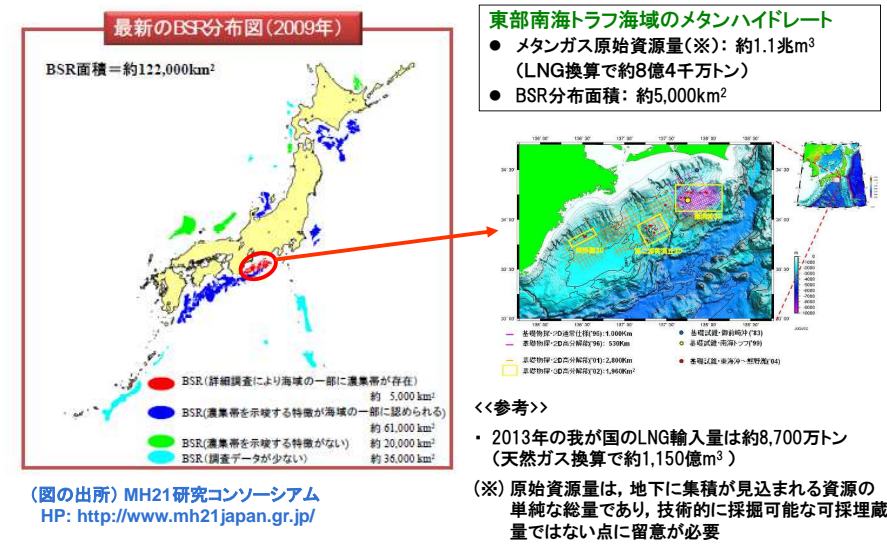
最新のBSR分布図（2009年）

BSR面積＝約122,000km²

BSR（詳細調査により海域の一部に濃集帯が存在） 約 5,000 km²

BSR（濃集帯を示唆する特徴が海域の一部に認められる） 約 61,000 km²

BSR（濃集帯を示唆する特徴がない） 約 20,000 km²

BSR（調査データが少ない） 約 36,000 km²

（図の出所）MH21研究コンソーシアム
HP: http://www.mh21japan.gr.jp/

東部南海トラフ海域のメタンハイドレート

● メタンガス原始資源量（※）：約1.1兆m³（LNG換算で約8億4千万トン）

● BSR分布面積：約5,000km²

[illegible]

＜＜参考＞＞

・ 2013年の我が国のLNG輸入量は約8,700万トン（天然ガス換算で約1,150億m³ ）

（※）原始資源量は，地下に集積が見込まれる資源の単純な総量であり，技術的に採掘可能な可採埋蔵量ではない点に留意が必要